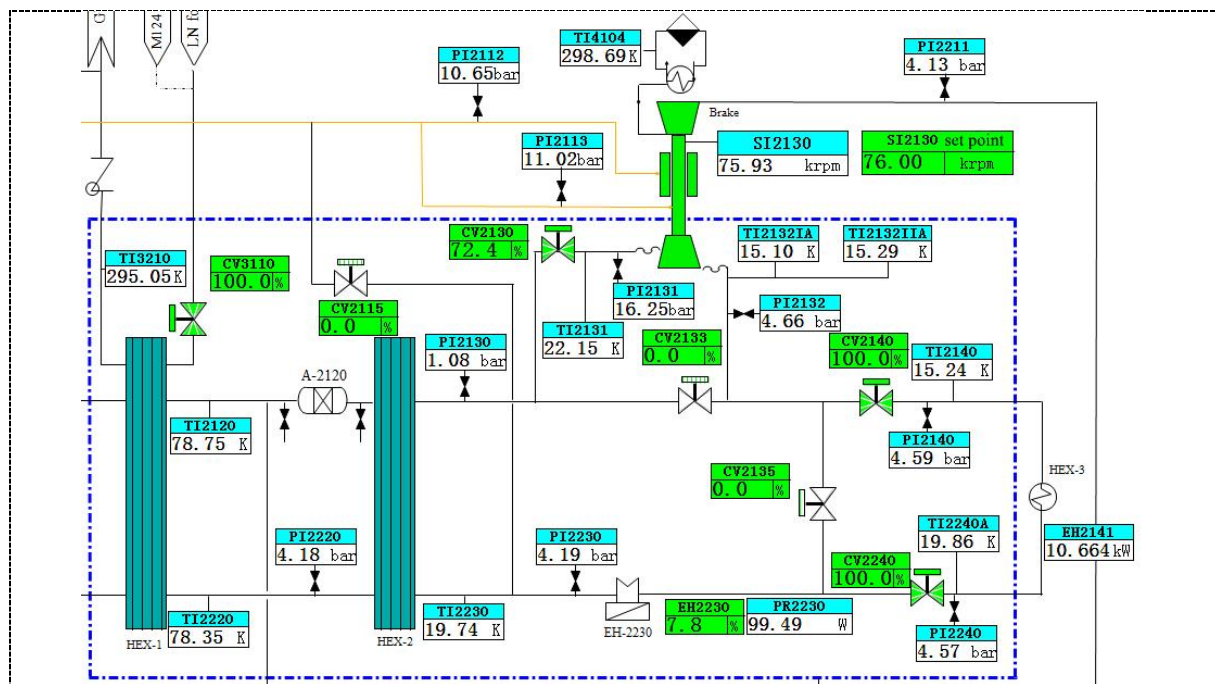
G

MI24

LN fr

PI2112
10.65 bar

TI4104
298.69 K

PI2211
4.13 bar

Brake

PI2113
11.02 bar

SI2130
75.93 krpm

SI2130 set point
76.00 krpm

CV2130
72.4 %

TI2132IA
15.10 K

TI2132IIA
15.29 K

TI3210
295.05 K

CV3110
100.0 %

PI2131
16.25 bar

CV2115
0.0 %

PI2132
4.66 bar

TI2131
22.15 K

CV2133
0.0 %

PI2130
1.08 bar

CV2140
100.0 %

TI2140
15.24 K

A-2120

TI2120
78.75 K

PI2140
4.59 bar

CV2135
0.0 %

HEX-3

PI2220
4.18 bar

PI2230
4.19 bar

TI2240A
19.86 K

EH2141
10.664 kW

CV2240
100.0 %

TI2220
78.35 K

HEX-1

HEX-2

TI2230
19.74 K

EH-2230

EH2230
7.8 %

PR2230
99.49 W

PI2240
4.57 bar